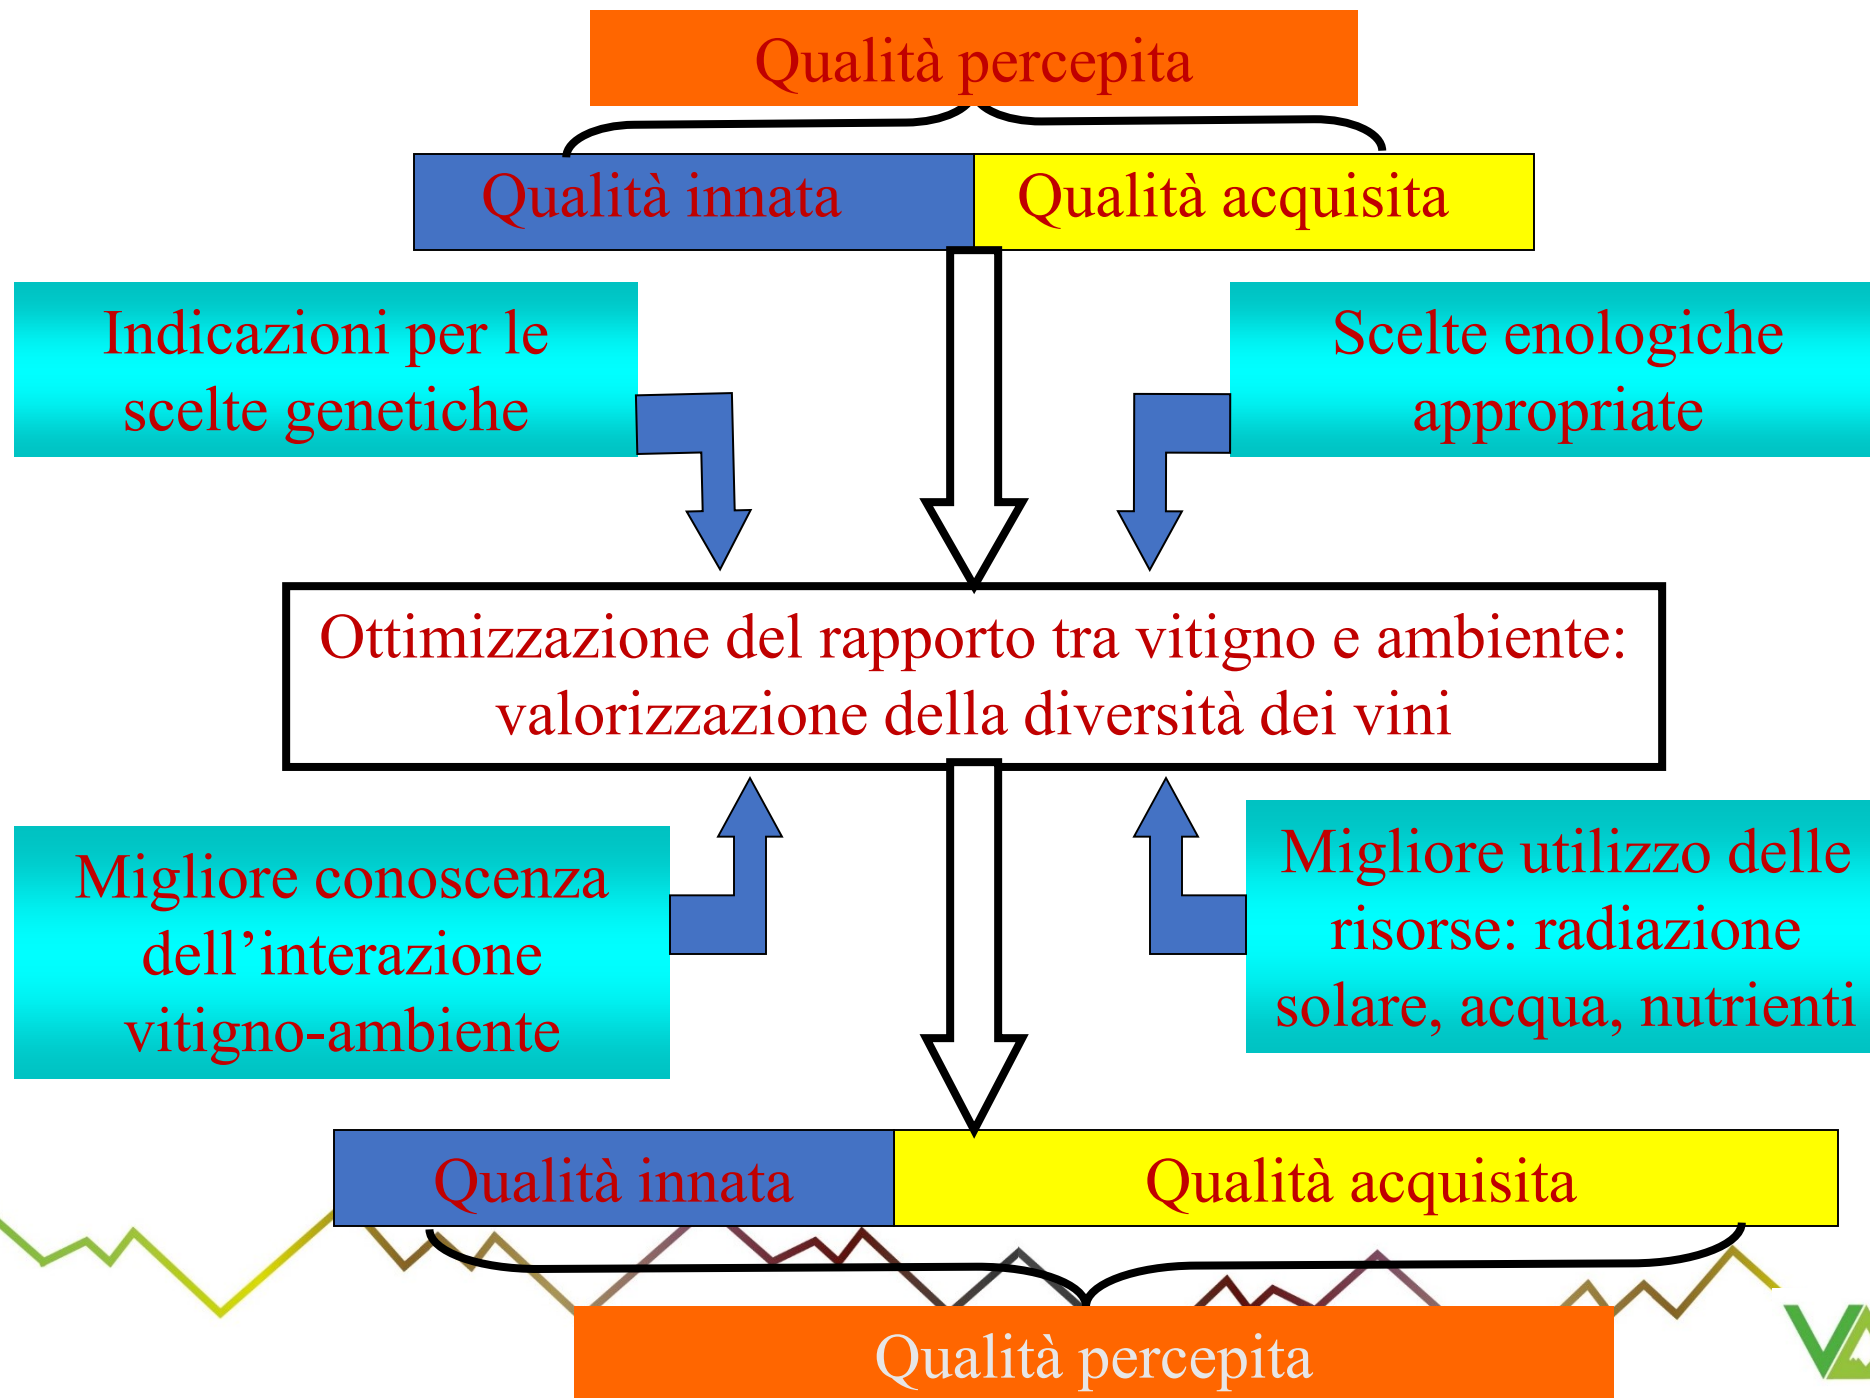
Qualità percepita

Qualità innata

Qualità acquisita

Indicazioni per le scelte genetiche

Scelte enologiche appropriate

Ottimizzazione del rapporto tra vitigno e ambiente: valorizzazione della diversità dei vini

Migliore conoscenza dell’interazione vitigno-ambiente

Migliore utilizzo delle risorse: radiazione solare, acqua, nutrienti

Qualità innata

Qualità acquisita

Qualità percepita